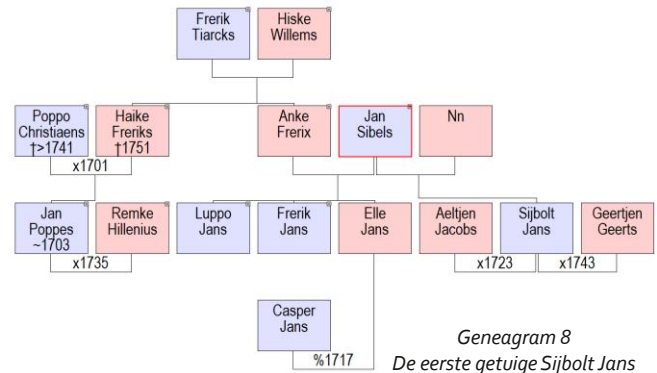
Frerik Tiarcks

Hiske Willems

Poppo Christiaens †>1741

Haike Freriks †1751

x1701

Anke Frerix

Jan Sibels

Nn

Jan Poppes ~1703

Remke Hillenius

x1735

Luppo Jans

Frerik Jans

Elle Jans

Aeltjen Jacobs

Sijbolt Jans

Geertjen Geerts

x1723

x1743

Casper Jans

%1717

Geneagram 8
De eerste getuige Sijbolt Jans